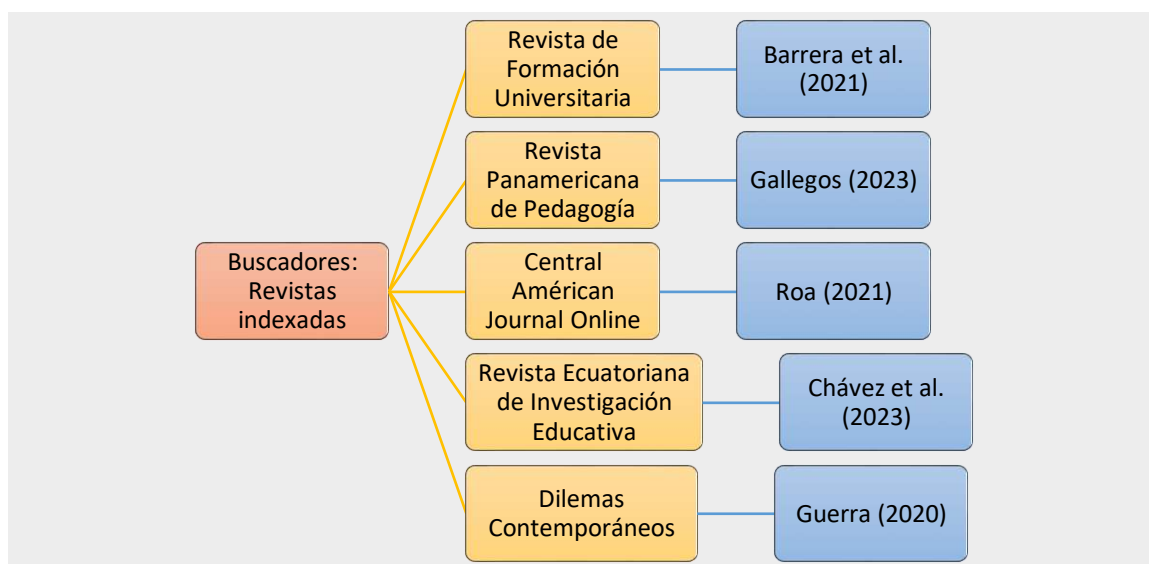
Buscadores: Revistas indexadas

Revista de Formación Universitaria

Barrera et al. (2021)

Revista Panamericana de Pedagogía

Gallegos (2023)

Central Américan Journal Online

Roa (2021)

Revista Ecuatoriana de Investigación Educativa

Chávez et al. (2023)

Dilemas Contemporáneos

Guerra (2020)